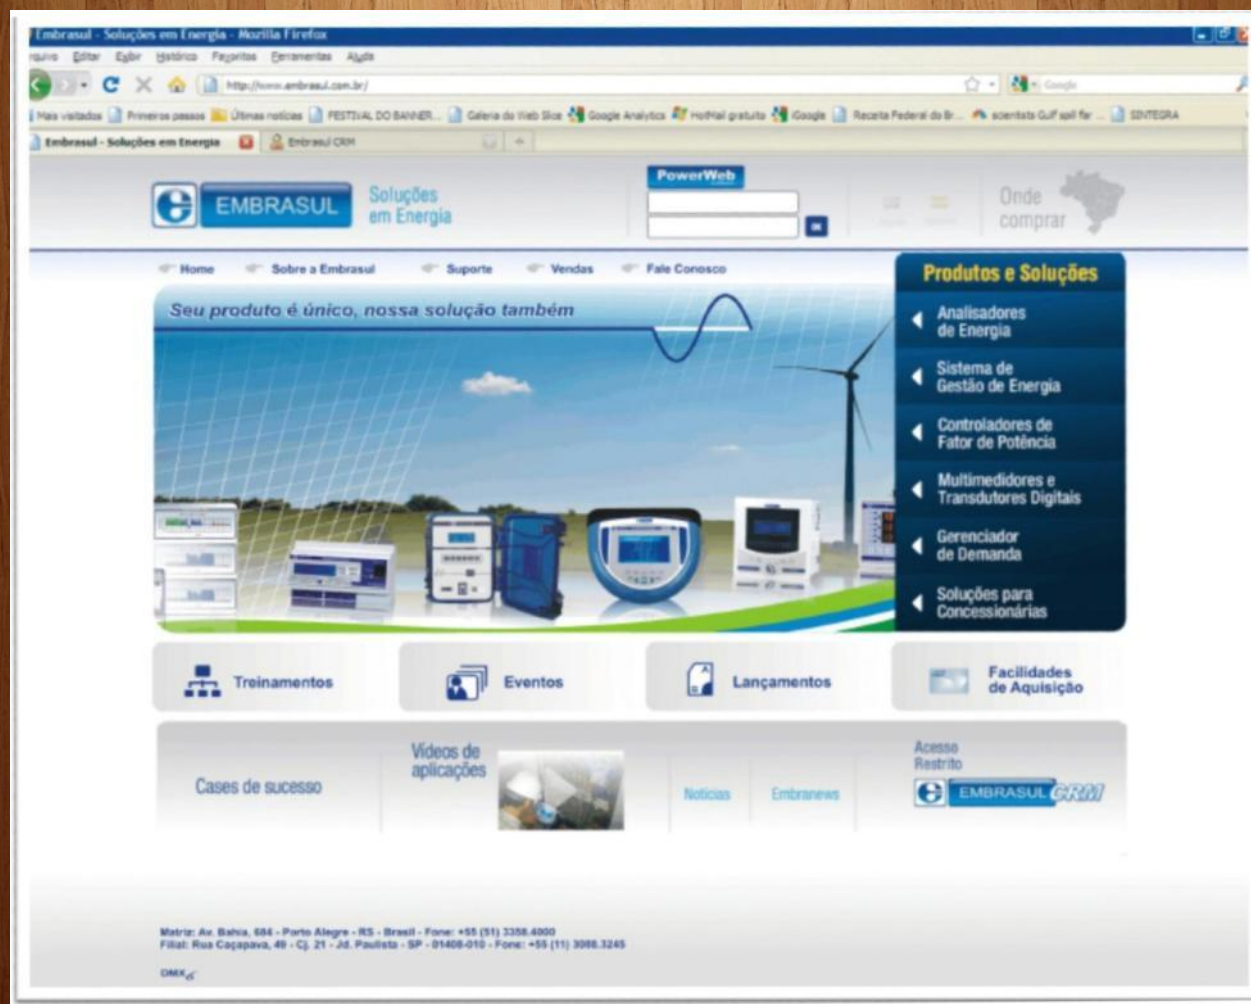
Embrasul - Soluções em Energia - Mozilla Firefox

rquivo Editar Exibir Histórico Favoritos Ferramentas Ajuda

http://www.embrasul.com.br/

Mais visitados Primeiros passos Últimas notícias FESTIVAL DO BANNER... Galeria do Web Slice Google Analytics HotMail gratuito iGoogle Receita Federal do Br... scientists Gulf spill far ... SINTEGRA

Embrasul - Soluções em Energia | Embrasul CRM

EMBRASUL Soluções em Energia

PowerWeb

Onde comprar

Home Sobre a Embrasul Suporte Vendas Fale Conosco

Produtos e Soluções

Seu produto é único, nossa solução também

Analisadores de Energia

Sistema de Gestão de Energia

Controladores de Fator de Potência

Multimedidores e Transdutores Digitais

Gerenciador de Demanda

Soluções para Concessionárias

Treinamentos

Eventos

Lançamentos

Facilidades de Aquisição

Cases de sucesso

Vídeos de aplicações

Notícias

Embranews

Acesso Restrito

EMBRASUL CRM

Matriz: Av. Bahia, 684 - Porto Alegre - RS - Brasil - Fone: +55 (51) 3358.4000
Filial: Rua Caçapava, 49 - Cj. 21 - Jd. Paulista - SP - 01408-010 - Fone: +55 (11) 3088.3245

DMX